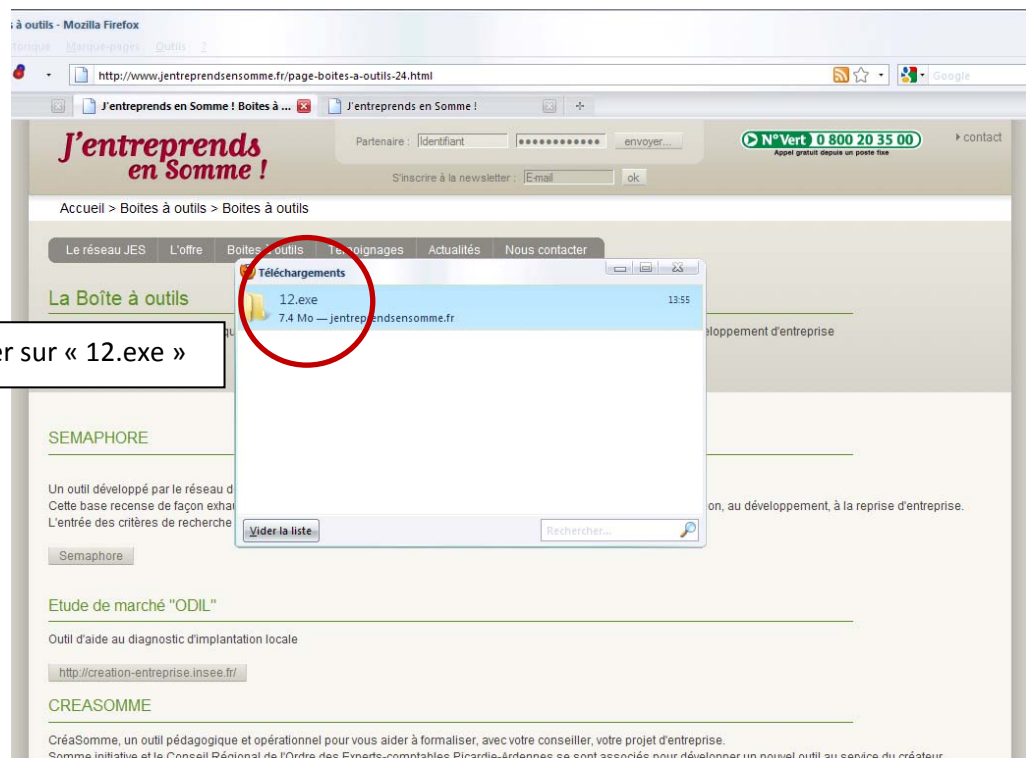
à outils - Mozilla Firefox
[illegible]torique Marque-pages Outils ?

http://www.jentreprendsensomme.fr/page-boites-a-outils-24.html

Google

J'entreprends en Somme ! Boites à ... J'entreprends en Somme !

J'entreprends en Somme !

Partenaire : Identifiant •••••••••••• envoyer...

S'inscrire à la newsletter : E-mail ok

N°Vert 0 800 20 35 00
Appel gratuit depuis un poste fixe

contact

Accueil > Boites à outils > Boites à outils

Le réseau JES L'offre Boites à outils Témoignages Actualités Nous contacter

La Boîte à outils

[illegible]er sur « 12.exe »

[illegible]eloppement d'entreprise

Téléchargements

12.exe 13:55
7.4 Mo — jentreprendsensomme.fr

Vider la liste Rechercher...

SEMAPHORE

Un outil développé par le réseau d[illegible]
Cette base recense de façon exhau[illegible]on, au développement, à la reprise d'entreprise.
L'entrée des critères de recherche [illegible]

Semaphore

Etude de marché "ODIL"

Outil d'aide au diagnostic d'implantation locale

http://creation-entreprise.insee.fr/

CREASOMME

CréaSomme, un outil pédagogique et opérationnel pour vous aider à formaliser, avec votre conseiller, votre projet d'entreprise.
Somme initiative et le Conseil Régional de l'Ordre des Experts-comptables Picardie-Ardennes se sont associés pour développer un nouvel outil au service du créateur